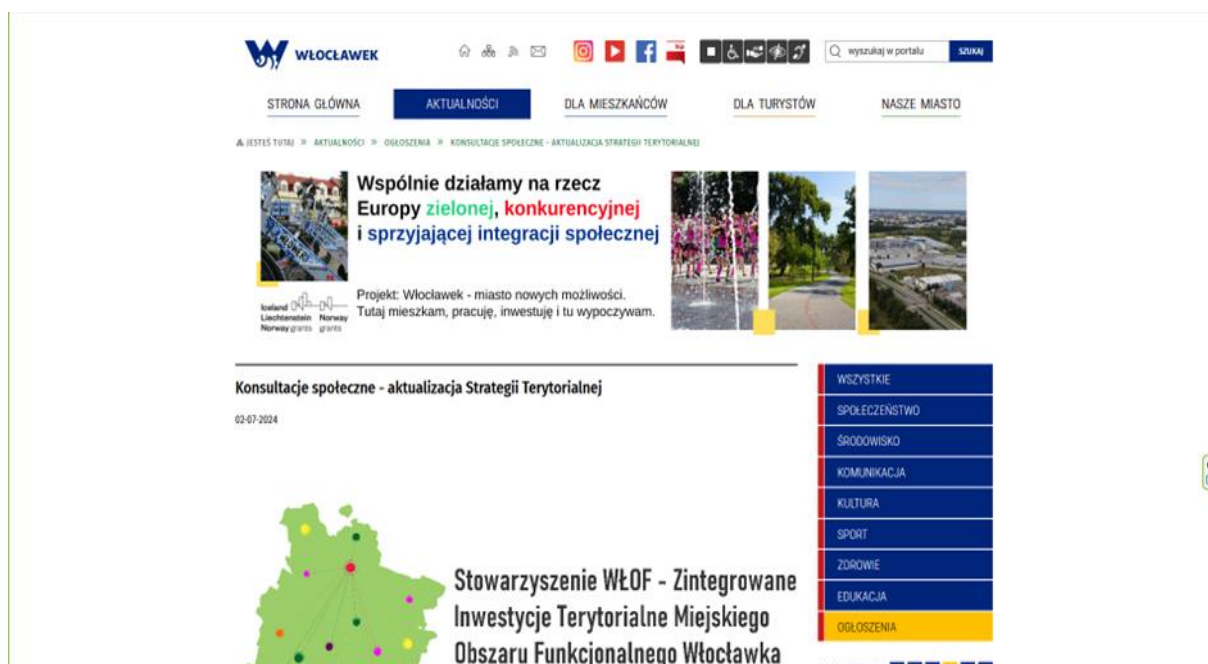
WŁOCŁAWEK

wyszukaj w portalu SZUKAJ

STRONA GŁÓWNA
AKTUALNOŚCI
DLA MIESZKAŃCÓW
DLA TURYSTÓW
NASZE MIASTO

JESTEŚ TUTAJ » AKTUALNOŚCI » OGŁOSZENIA » KONSULTACJE SPOŁECZNE - AKTUALIZACJA STRATEGII TERYTORIALNEJ

Wspólnie działamy na rzecz Europy zielonej, konkurencyjnej i sprzyjającej integracji społecznej

Iceland Liechtenstein Norway Norway grants grants

Projekt: Włocławek - miasto nowych możliwości. Tutaj mieszkam, pracuję, inwestuję i tu wypoczywam.

Konsultacje społeczne - aktualizacja Strategii Terytorialnej

02-07-2024

Stowarzyszenie WŁOF - Zintegrowane Inwestycje Terytorialne Miejskiego Obszaru Funkcjonalnego Włocławka

WSZYSTKIE
SPOŁECZEŃSTWO
ŚRODOWISKO
KOMUNIKACJA
KULTURA
SPORT
ZDROWIE
EDUKACJA
OGŁOSZENIA